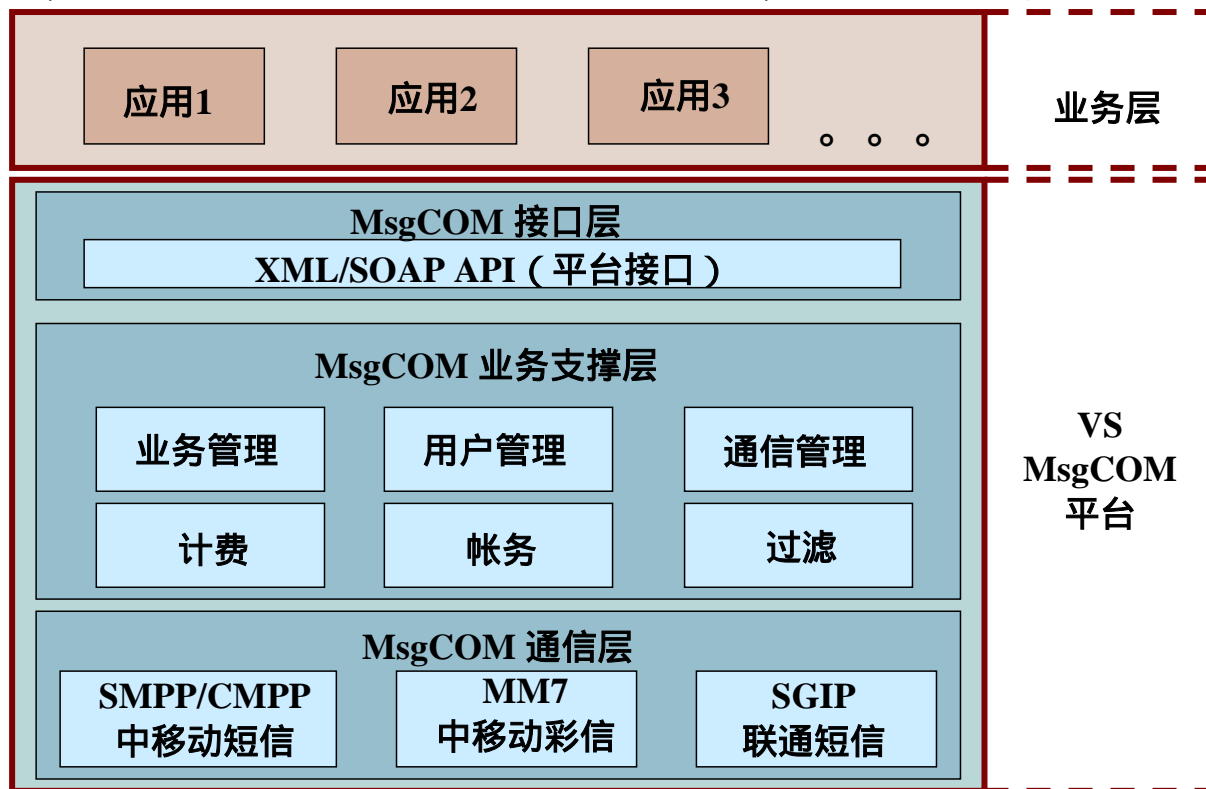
应用1

应用2

应用3

。。。

业务层

MsgCOM 接口层

XML/SOAP API（平台接口）

MsgCOM 业务支撑层

业务管理

用户管理

通信管理

计费

帐务

过滤

MsgCOM 通信层

SMPP/CMPP 中移动短信

MM7 中移动彩信

SGIP 联通短信

VS MsgCOM 平台